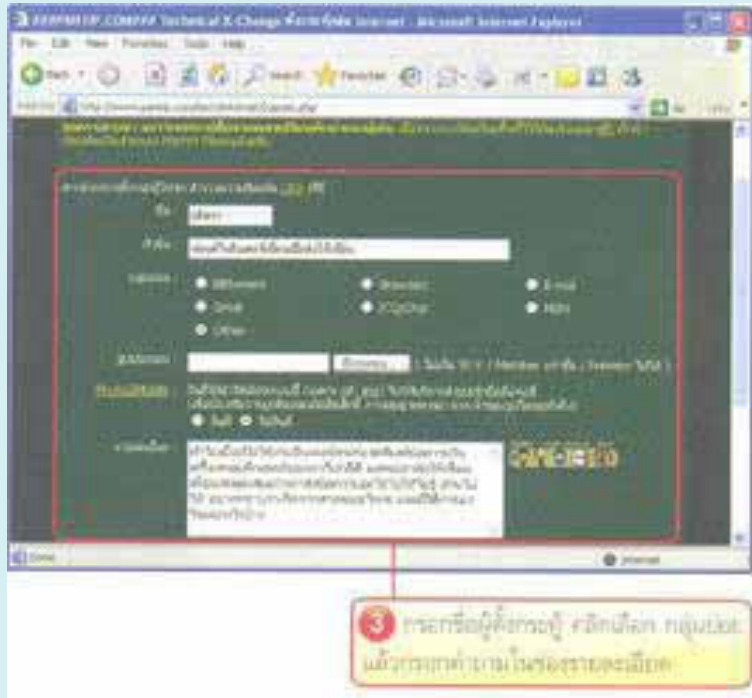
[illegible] Technical X-Change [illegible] Internet - Microsoft Internet Explorer

File Edit View Favorites Tools Help

Back Search Favorites

Address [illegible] Go Links

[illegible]

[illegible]

ชื่อ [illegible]

หัวข้อ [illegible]

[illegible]

Windows

Internet

E-mail

Email

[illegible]

MSN

Other

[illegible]

Browse...

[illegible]

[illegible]

ใช่ ไม่ใช่

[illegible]

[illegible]

Done

Internet

3 กรอกชื่อผู้ตั้งกระทู้ คลิกเลือก กลุ่มย่อย แล้วกรอกคำถามในช่องรายละเอียด